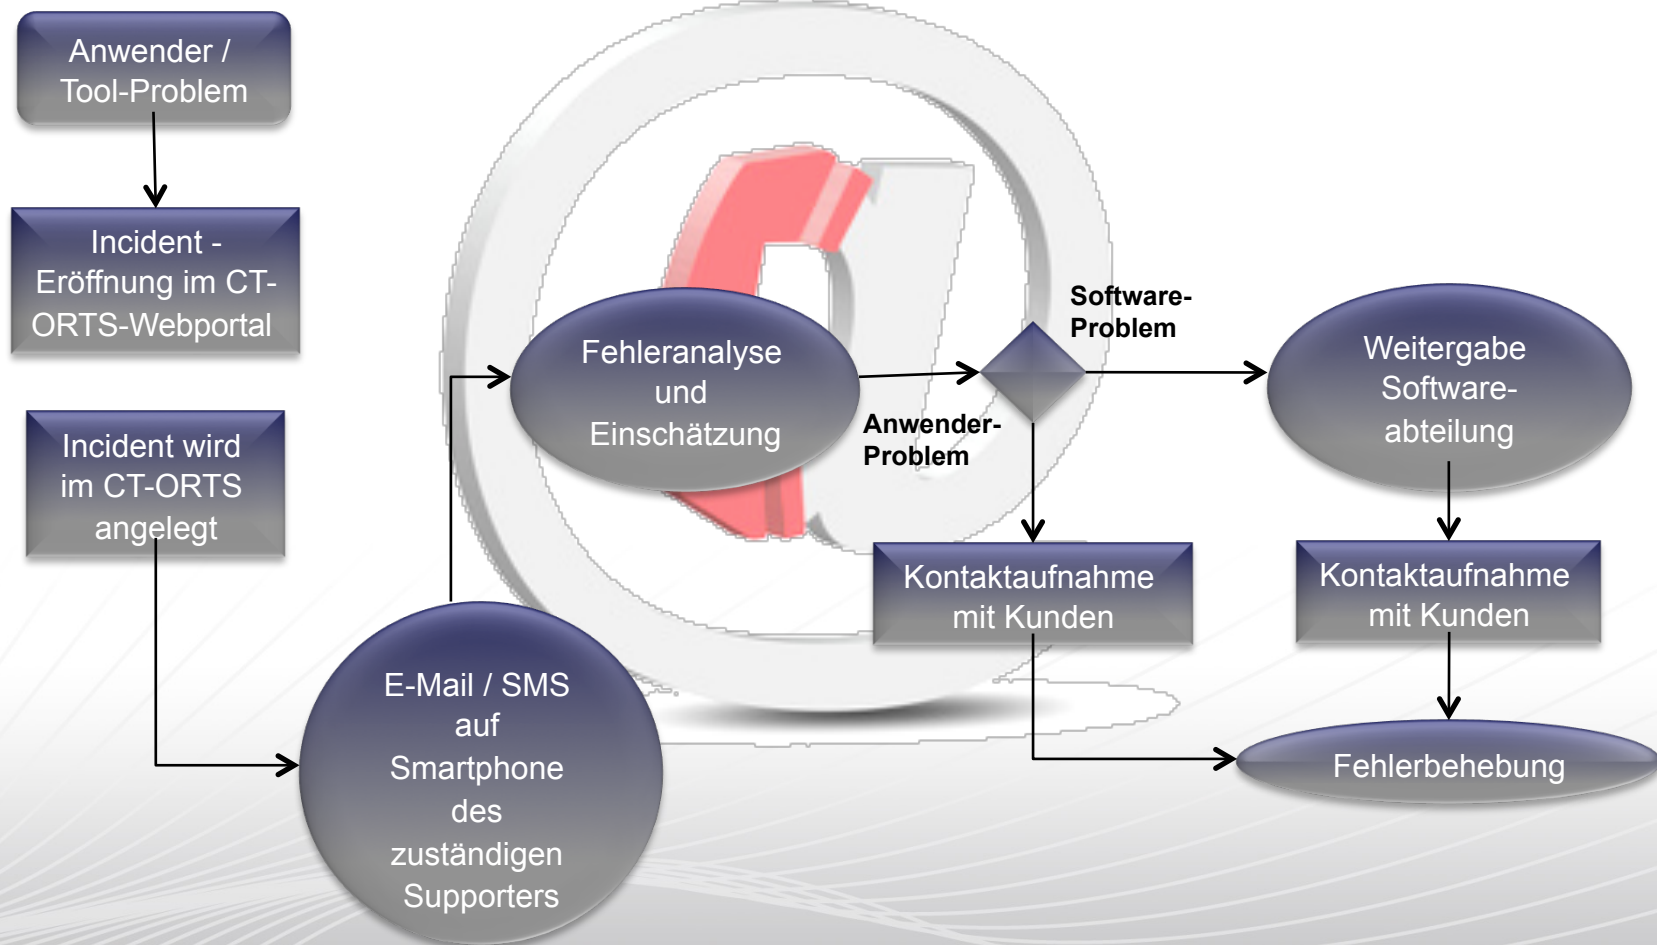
Anwender / Tool-Problem

Incident - Eröffnung im CT-ORTS-Webportal

Incident wird im CT-ORTS angelegt

E-Mail / SMS auf Smartphone des zuständigen Supporters

Fehleranalyse und Einschätzung

Software-Problem

Anwender-Problem

Weitergabe Software-abteilung

Kontaktaufnahme mit Kunden

Kontaktaufnahme mit Kunden

Fehlerbehebung